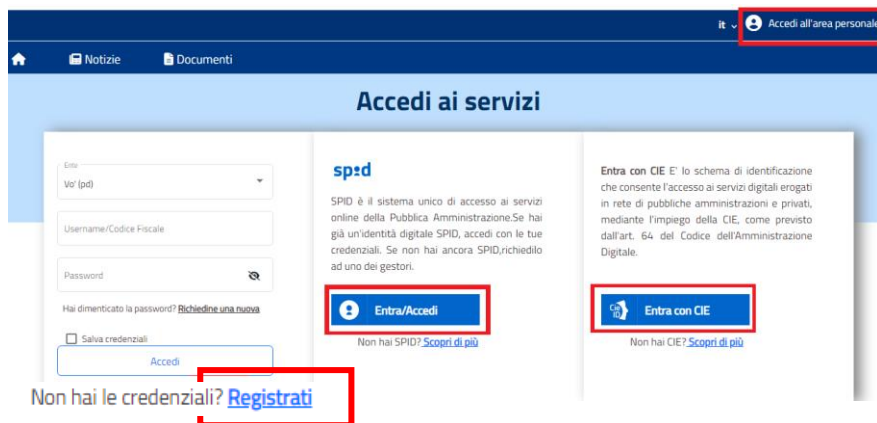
it Accedi all'area personale

Notizie Documenti

Accedi ai servizi

Ente
Vo' (pd)

Username/Codice Fiscale

Password

Hai dimenticato la password? Richiedine una nuova

Salva credenziali

Accedi

Non hai le credenziali? Registrati

spid

SPID è il sistema unico di accesso ai servizi online della Pubblica Amministrazione.Se hai già un'identità digitale SPID, accedi con le tue credenziali. Se non hai ancora SPID,richiedilo ad uno dei gestori.

Entra/Accedi

Non hai SPID? Scopri di più

Entra con CIE E' lo schema di identificazione che consente l'accesso ai servizi digitali erogati in rete di pubbliche amministrazioni e privati, mediante l'impiego della CIE, come previsto dall'art. 64 del Codice dell'Amministrazione Digitale.

Entra con CIE

Non hai CIE? Scopri di più